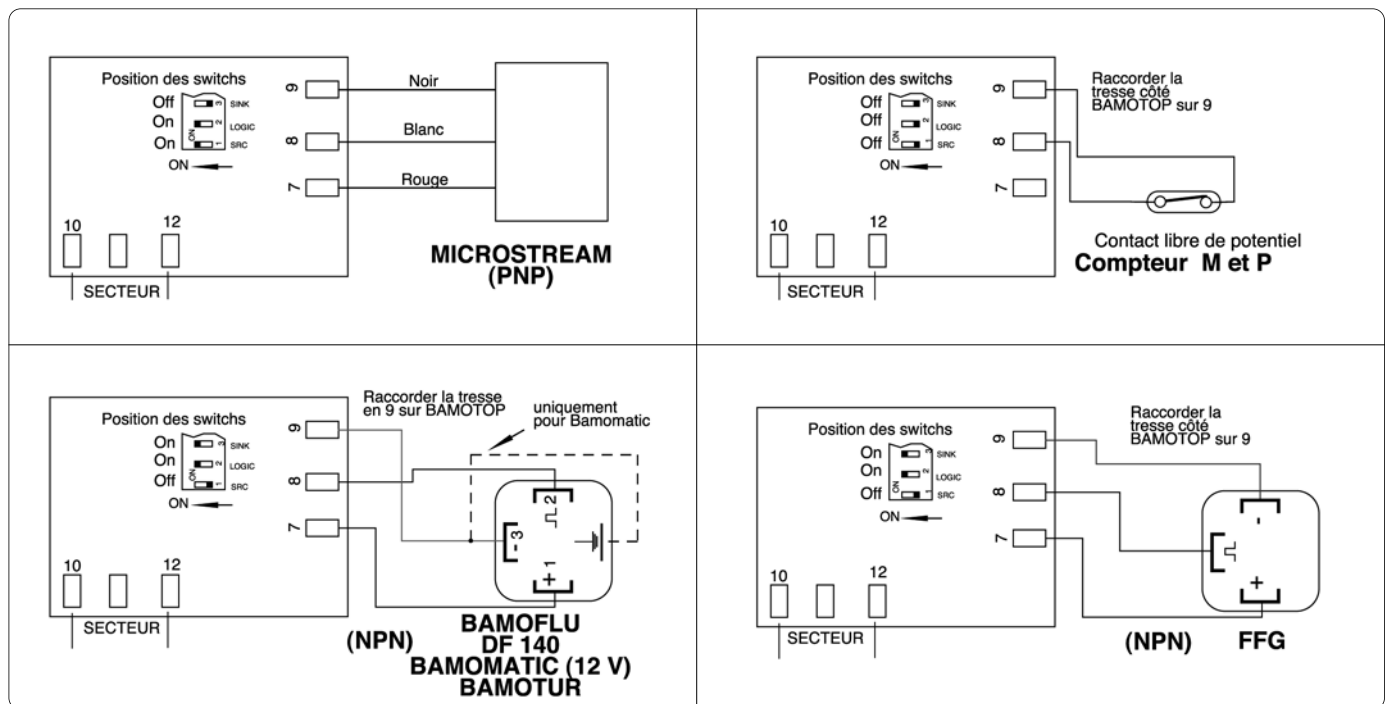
Position des switchs
Off
On
On
3 SINK
2 LOGIC
1 SRC
ON
ON
9
8
7
Noir
Blanc
Rouge
10
12
SECTEUR
MICROSTREAM
(PNP)

Position des switchs
Off
Off
Off
3 SINK
2 LOGIC
1 SRC
ON
ON
9
8
7
Raccorder la tresse côté BAMOTOP sur 9
10
12
SECTEUR
Contact libre de potentiel
Compteur M et P

Position des switchs
On
On
Off
3 SINK
2 LOGIC
1 SRC
ON
ON
9
8
7
Raccorder la tresse en 9 sur BAMOTOP
uniquement pour Bamomatic
2
- 3
+ 1
10
12
SECTEUR
(NPN)
BAMOFLU
DF 140
BAMOMATIC (12 V)
BAMOTUR

Position des switchs
On
On
Off
3 SINK
2 LOGIC
1 SRC
ON
ON
9
8
7
Raccorder la tresse côté BAMOTOP sur 9
-
+
10
12
SECTEUR
(NPN)
FFG